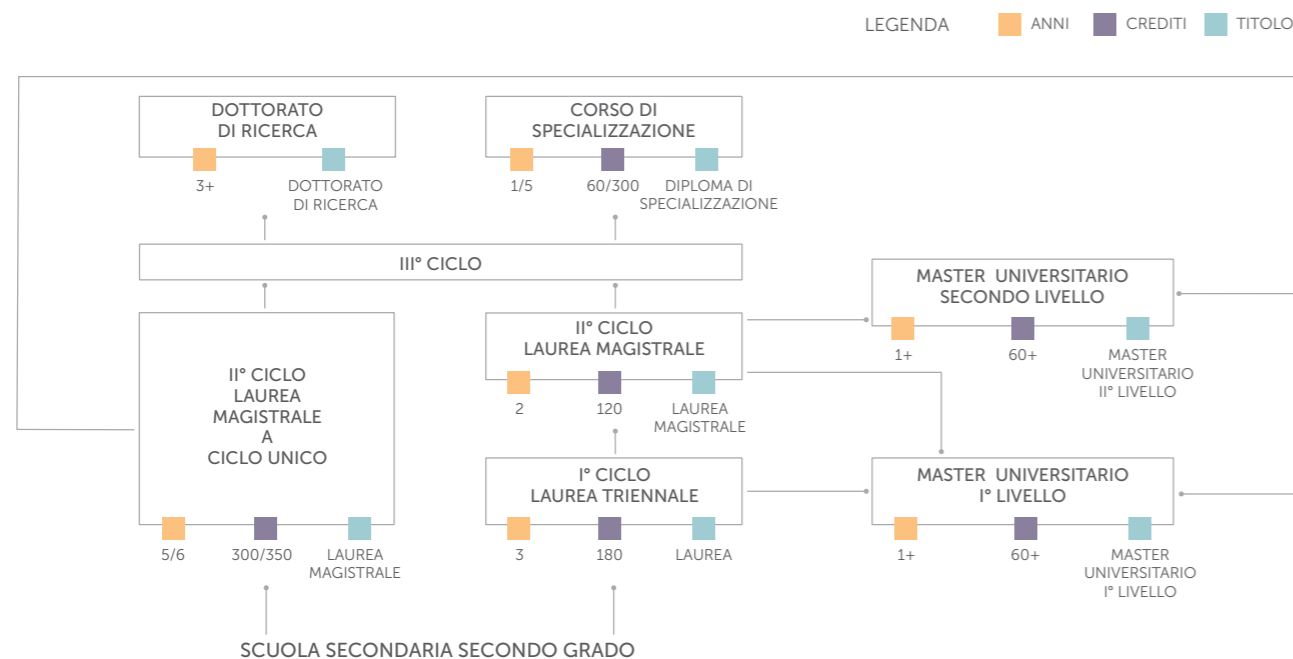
LEGENDA ANNI CREDITI TITOLO

DOTTORATO DI RICERCA
3+
DOTTORATO DI RICERCA

CORSO DI SPECIALIZZAZIONE
1/5
60/300
DIPLOMA DI SPECIALIZZAZIONE

III° CICLO

MASTER UNIVERSITARIO SECONDO LIVELLO
1+
60+
MASTER UNIVERSITARIO II° LIVELLO

II° CICLO LAUREA MAGISTRALE A CICLO UNICO
5/6
300/350
LAUREA MAGISTRALE

II° CICLO LAUREA MAGISTRALE
2
120
LAUREA MAGISTRALE

I° CICLO LAUREA TRIENNALE
3
180
LAUREA

MASTER UNIVERSITARIO I° LIVELLO
1+
60+
MASTER UNIVERSITARIO I° LIVELLO

SCUOLA SECONDARIA SECONDO GRADO